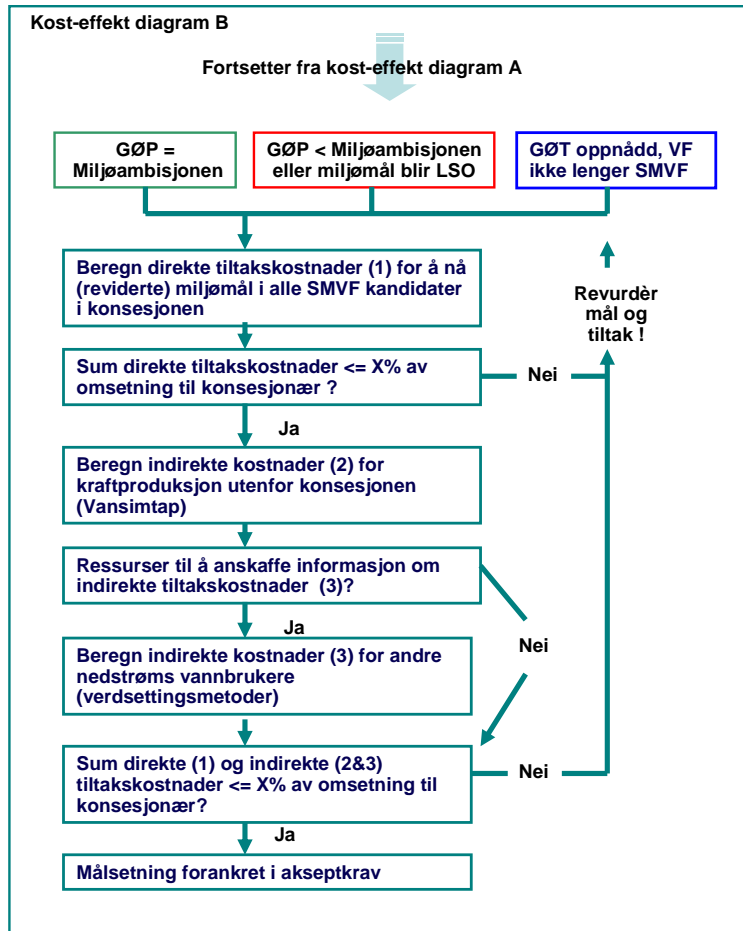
Kost-effekt diagram B

Fortsetter fra kost-effekt diagram A

GØP = Miljøambisjonen

GØP < Miljøambisjonen eller miljømål blir LSO

GØT oppnådd, VF ikke lenger SMVF

Beregn direkte tiltakskostnader (1) for å nå (reviderte) miljømål i alle SMVF kandidater i konsesjonen

Revurdèr mål og tiltak !

Sum direkte tiltakskostnader <= X% av omsetning til konsesjonær ?

Nei

Ja

Beregn indirekte kostnader (2) for kraftproduksjon utenfor konsesjonen (Vansimtap)

Ressurser til å anskaffe informasjon om indirekte tiltakskostnader (3)?

Ja

Nei

Beregn indirekte kostnader (3) for andre nedstrøms vannbrukere (verdsettingsmetoder)

Sum direkte (1) og indirekte (2&3) tiltakskostnader <= X% av omsetning til konsesjonær?

Nei

Ja

Målsetning forankret i akseptkrav